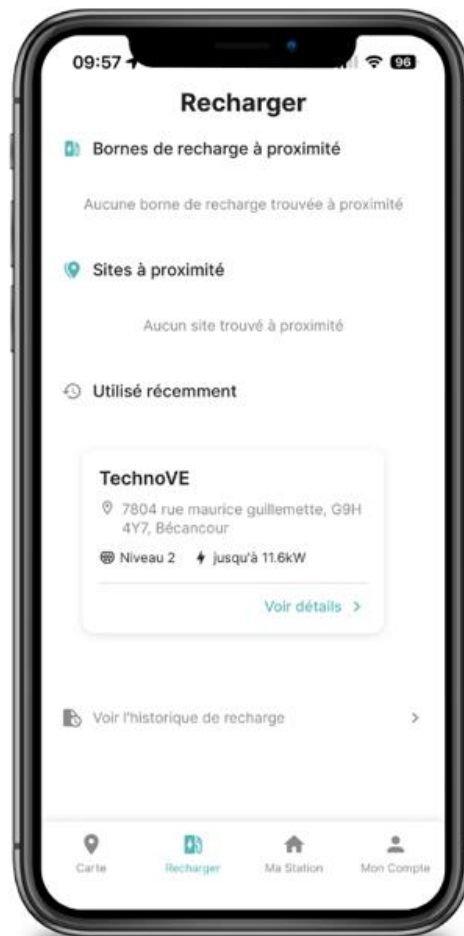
09:57

96

Recharger

Bornes de recharge à proximité

Aucune borne de recharge trouvée à proximité

Sites à proximité

Aucun site trouvé à proximité

Utilisé récemment

TechnoVE

7804 rue maurice guillemette, G9H 4Y7, Bécancour

Niveau 2 jusqu'à 11.6kW

Voir détails >

Voir l'historique de recharge >

Carte Recharger Ma Station Mon Compte